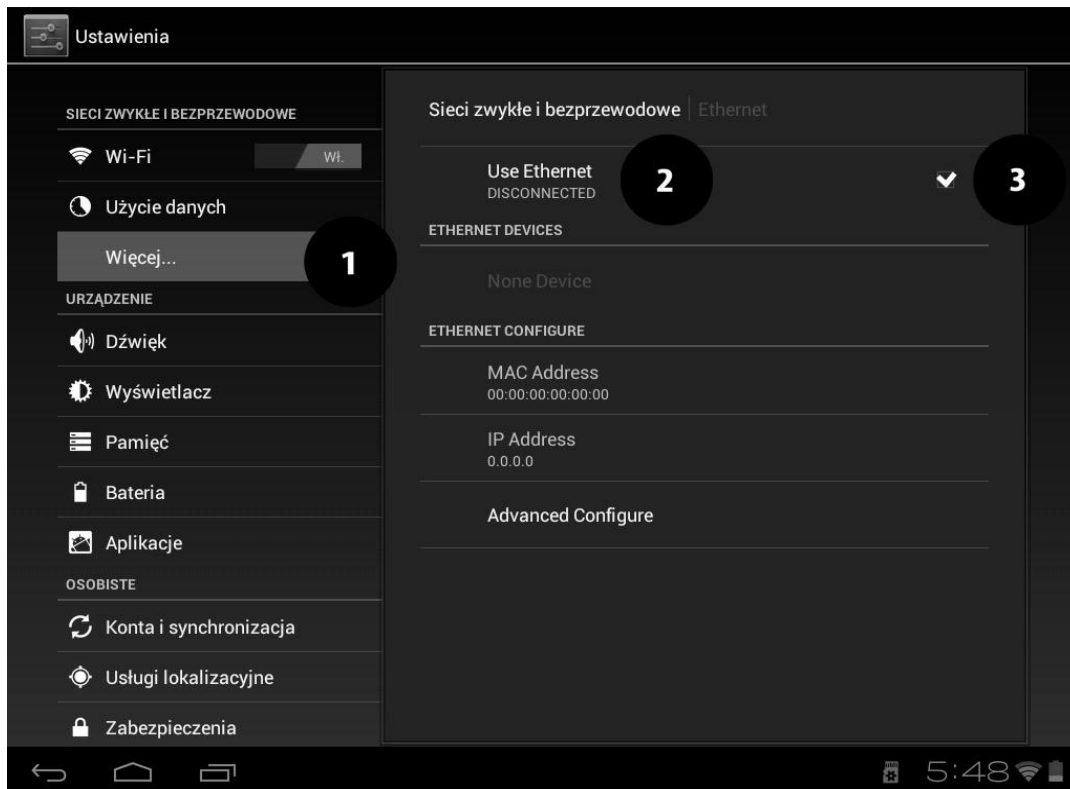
Ustawienia

SIECI ZWYKŁE I BEZPRZEWODOWE
Wi-Fi
WŁ.
Użycie danych
Więcej...
1
URZĄDZENIE
Dźwięk
Wyświetlacz
Pamięć
Bateria
Aplikacje
OSOBISTE
Konta i synchronizacja
Usługi lokalizacyjne
Zabezpieczenia

Sieci zwykłe i bezprzewodowe | Ethernet

Use Ethernet
DISCONNECTED
2
3
ETHERNET DEVICES
None Device
ETHERNET CONFIGURE
MAC Address
00:00:00:00:00:00
IP Address
0.0.0.0
Advanced Configure

5:48